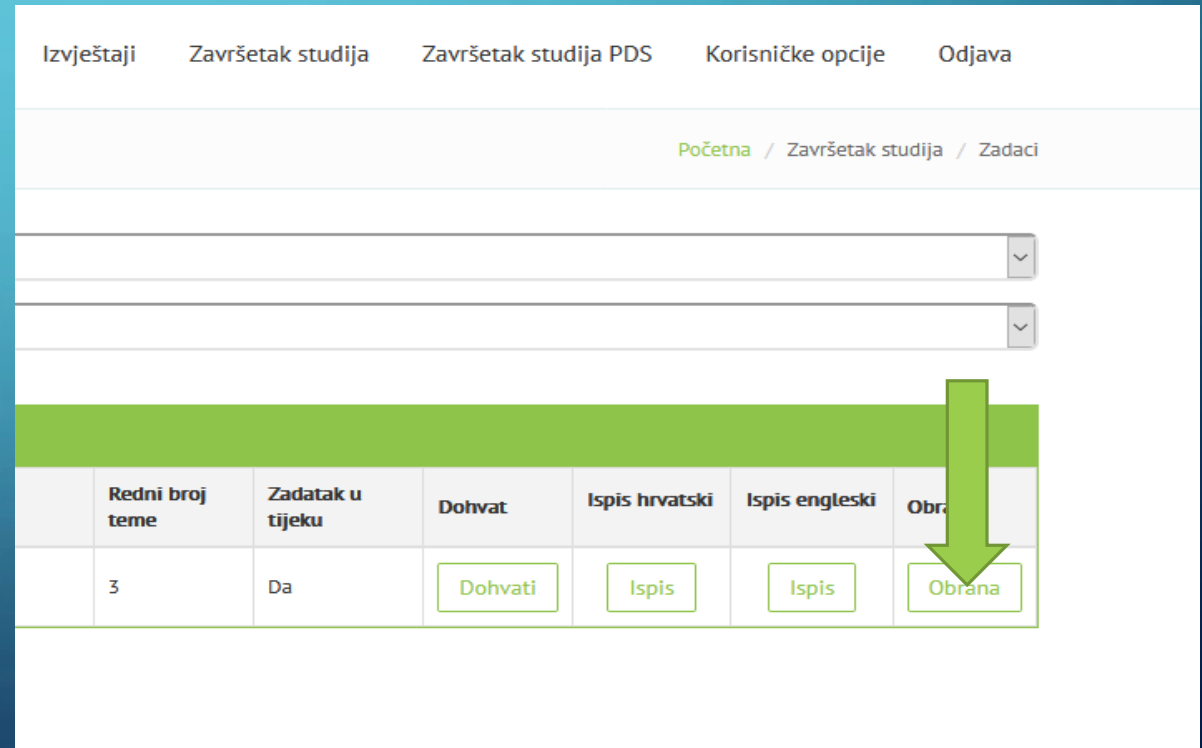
Izvještaji Završetak studija Završetak studija PDS Korisničke opcije Odjava

Početna / Završetak studija / Zadaci

| | Redni broj teme | Zadatak u tijeku | Dohvat | Ispis hrvatski | Ispis engleski | Obra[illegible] |
|---|---|---|---|---|---|---|
| | 3 | Da | Dohvati | Ispis | Ispis | Obrana |